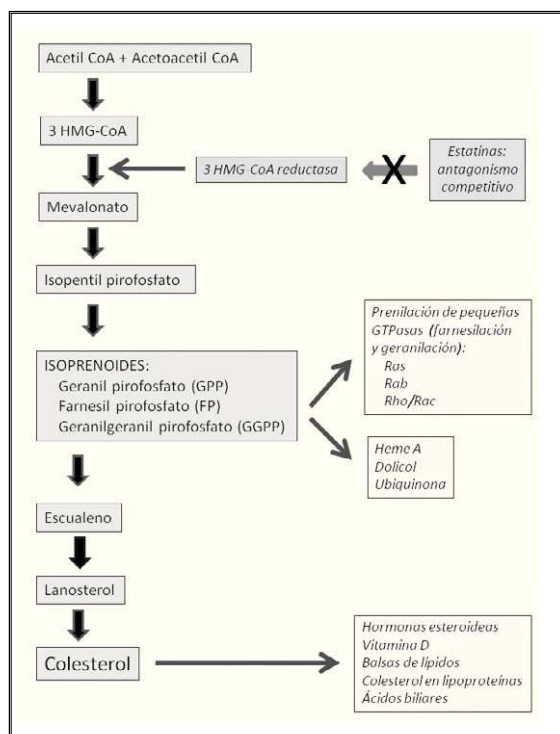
Acetil CoA + Acetoacetil CoA

3 HMG-CoA

3 HMG CoA reductasa

X

Estatinas: antagonismo competitivo

Mevalonato

Isopentil pirofosfato

ISOPRENOIDES:
Geranil pirofosfato (GPP)
Farnesil pirofosfato (FP)
Geranilgeranil pirofosfato (GGPP)

Prenilación de pequeñas GTPasas (farnesilación y geranilación):
Ras
Rab
Rho/Rac

Heme A
Dolicol
Ubiquinona

Escualeno

Lanosterol

Colesterol

Hormonas esteroideas
Vitamina D
Balsas de lípidos
Colesterol en lipoproteínas
Ácidos biliares